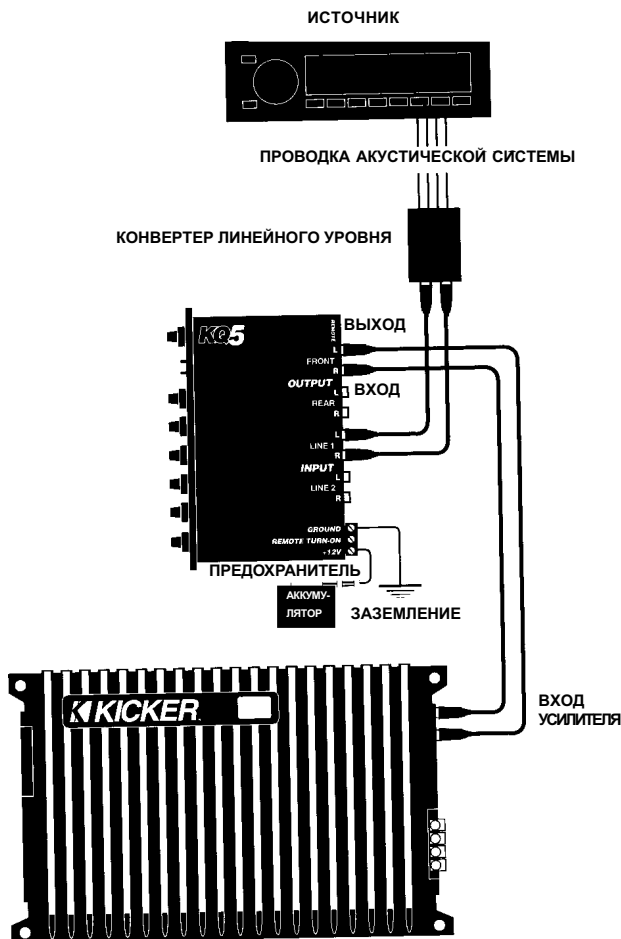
ИСТОЧНИК

ПРОВОДКА АКУСТИЧЕСКОЙ СИСТЕМЫ

КОНВЕРТЕР ЛИНЕЙНОГО УРОВНЯ

KQ5

REMOTE

ВЫХОД

L

FRONT

R

OUTPUT

L

ВХОД

REAR

R

L

LINE 1

R

INPUT

L

LINE 2

R

GROUND

REMOTE TURN-ON

+12V

ПРЕДОХРАНИТЕЛЬ

АККУМУЛЯТОР

ЗАЗЕМЛЕНИЕ

KICKER

ВХОД УСИЛИТЕЛЯ